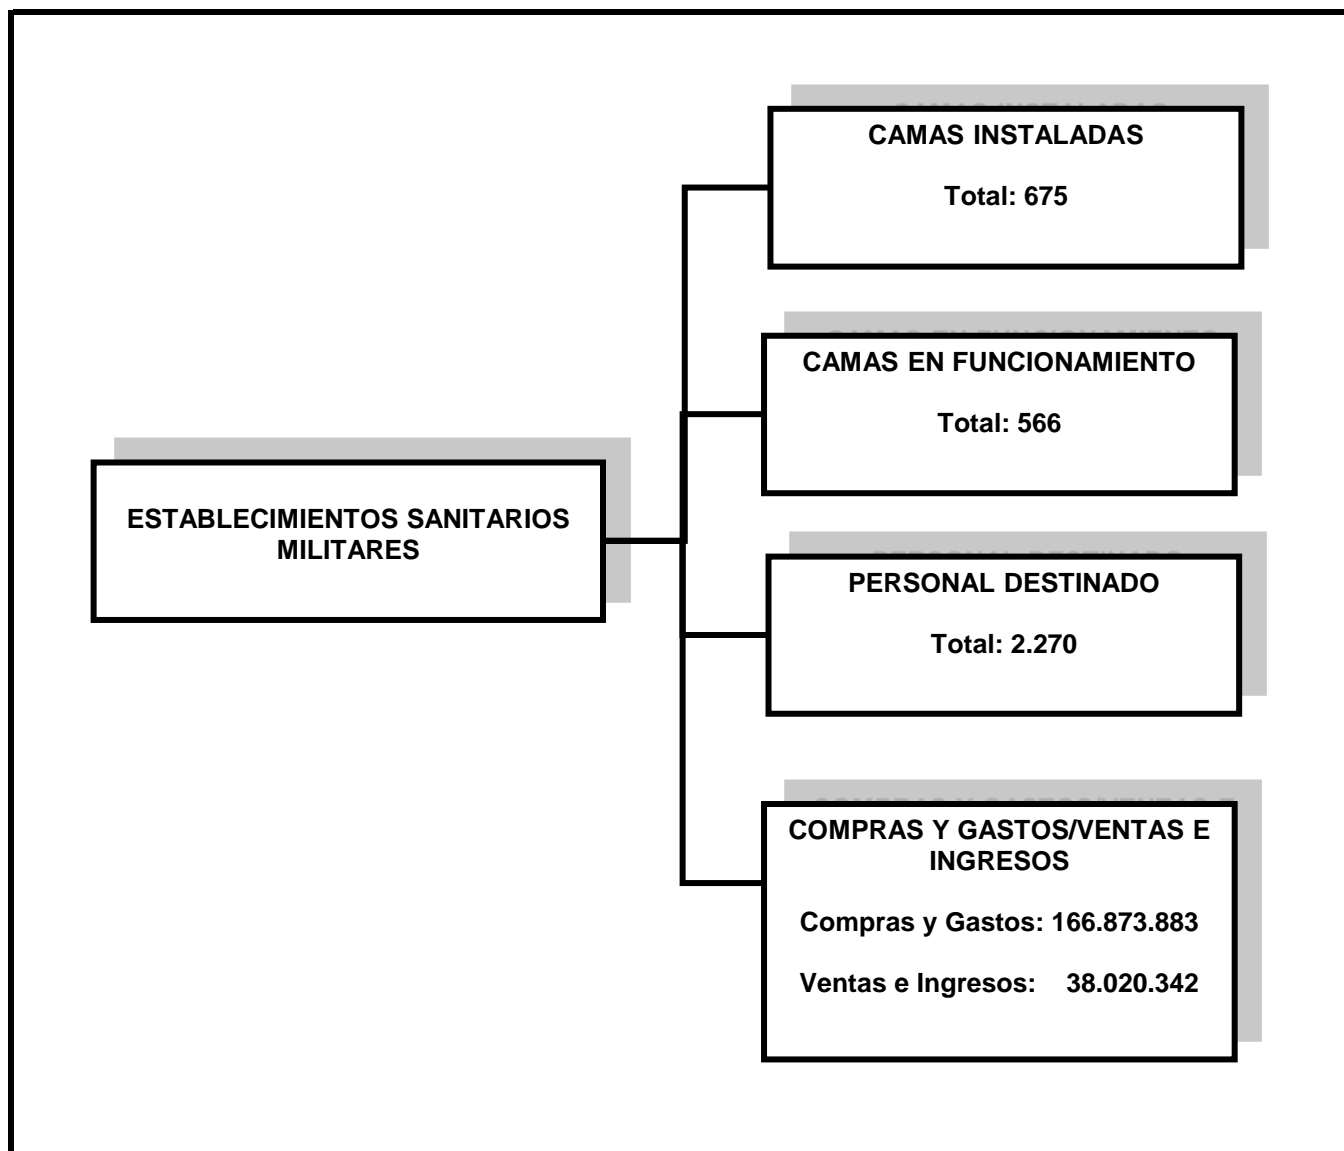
ESTABLECIMIENTOS SANITARIOS MILITARES

CAMAS INSTALADAS

Total: 675

CAMAS EN FUNCIONAMIENTO

Total: 566

PERSONAL DESTINADO

Total: 2.270

COMPRAS Y GASTOS/VENTAS E INGRESOS

Compras y Gastos: 166.873.883

Ventas e Ingresos: 38.020.342